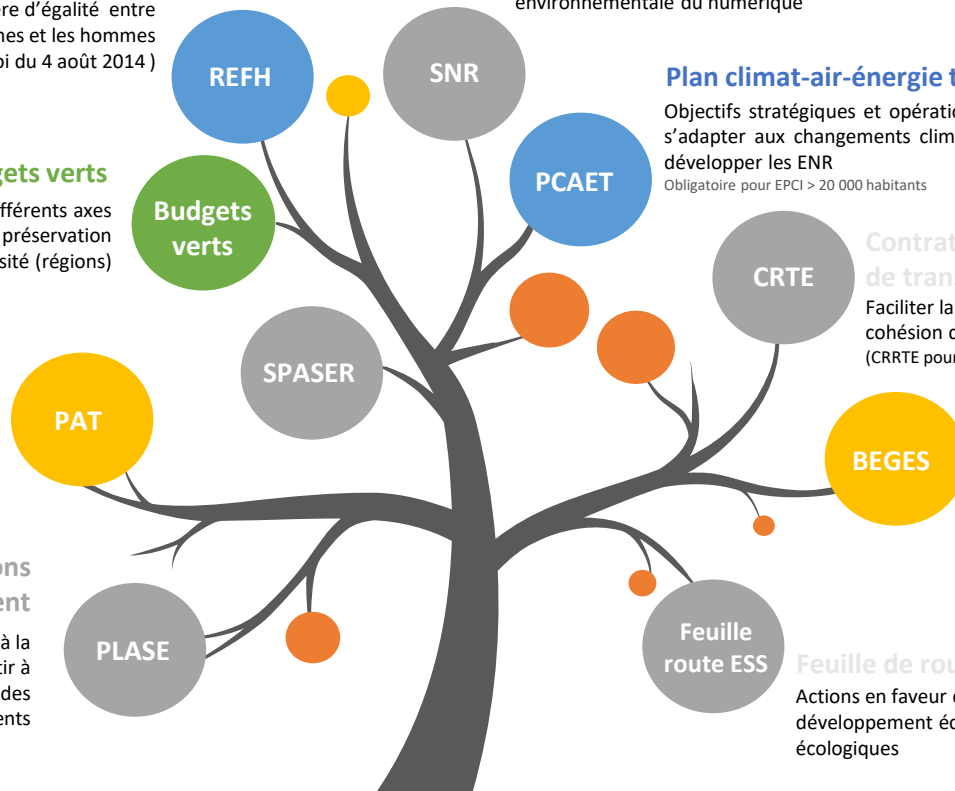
re d'égalité entre
nes et les hommes
oi du 4 août 2014 )

environnementale du numérique

REFH

SNR

Plan climat-air-énergie t

Objectifs stratégiques et opératio
s'adapter aux changements clim
développer les ENR
Obligatoire pour EPCI > 20 000 habitants

PCAET

gets verts

fférents axes
préservation
sité (régions)

Budgets verts

Contrat
de trans

CRTE

Faciliter la
cohésion d
(CRRTE pour

SPASER

PAT

BEGES

ons
ent

à la
tir à
des
ents

PLASE

Feuille route ESS

Feuille de rou

Actions en faveur d
développement éc
écologiques